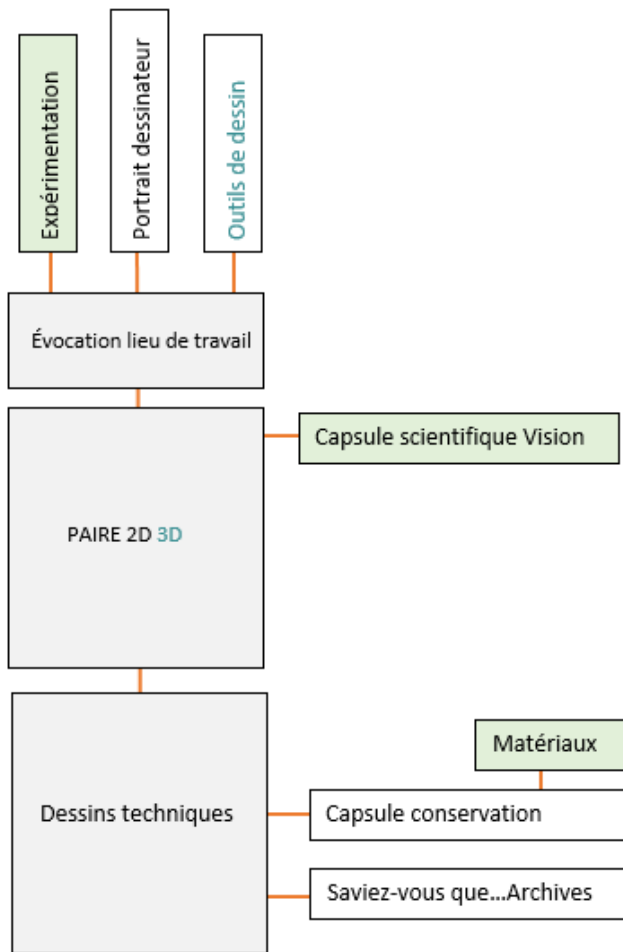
Expérimentation

Portrait dessinateur

Outils de dessin

Évocation lieu de travail

Capsule scientifique Vision

PAIRE 2D 3D

Matériaux

Dessins techniques

Capsule conservation

Saviez-vous que…Archives